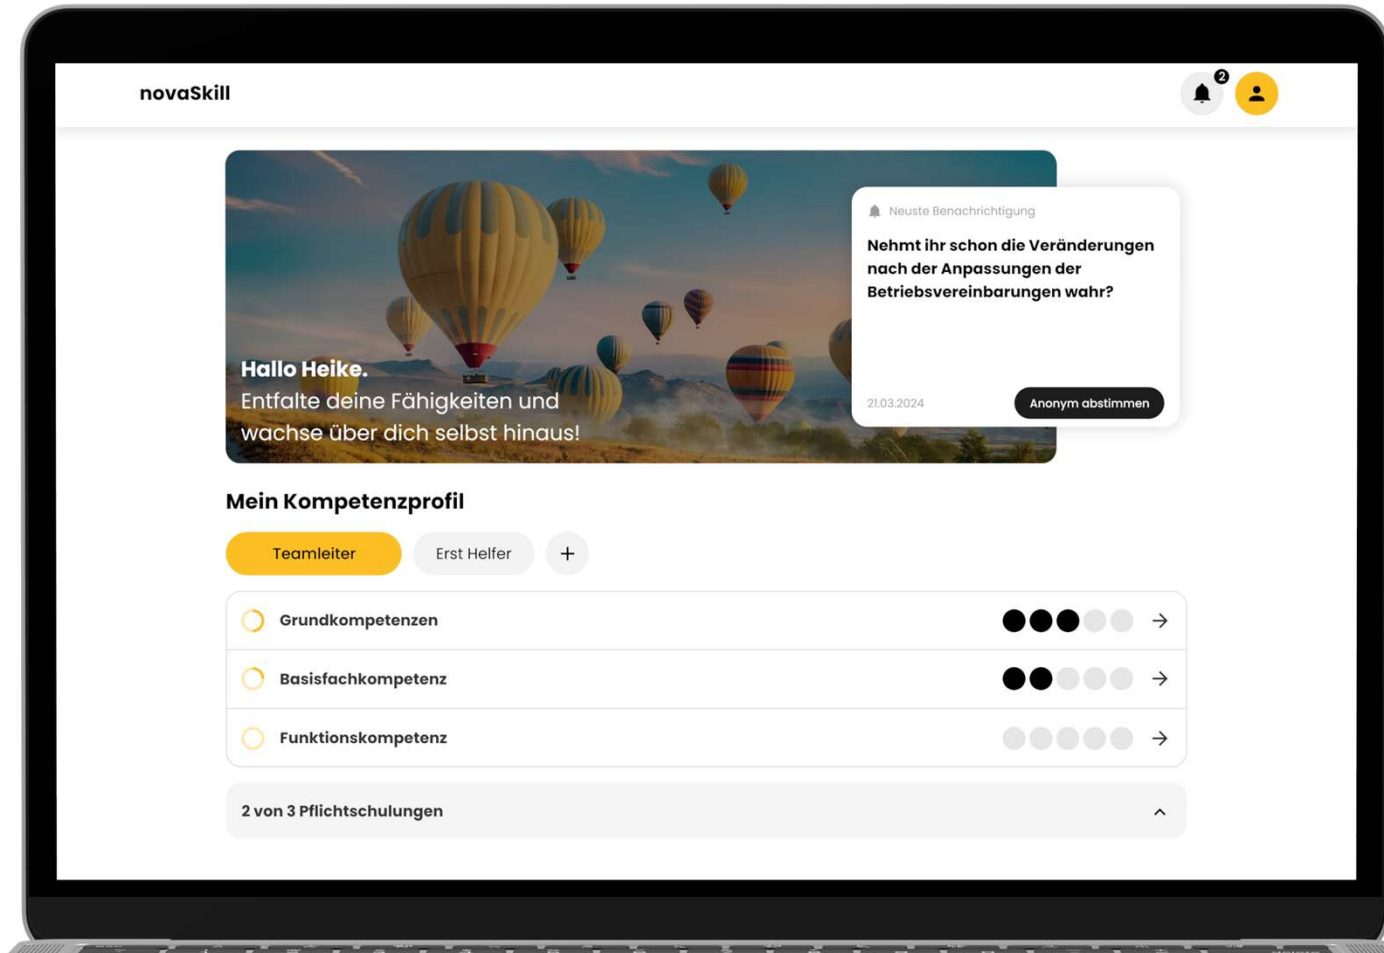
novaSkill

2

Hallo Heike.
Entfalte deine Fähigkeiten und wachse über dich selbst hinaus!

Neuste Benachrichtigung

Nehmt ihr schon die Veränderungen nach der Anpassungen der Betriebsvereinbarungen wahr?

21.03.2024

Anonym abstimmen

Mein Kompetenzprofil

Teamleiter

Erst Helfer

+

Grundkompetenzen

Basisfachkompetenz

Funktionskompetenz

2 von 3 Pflichtschulungen